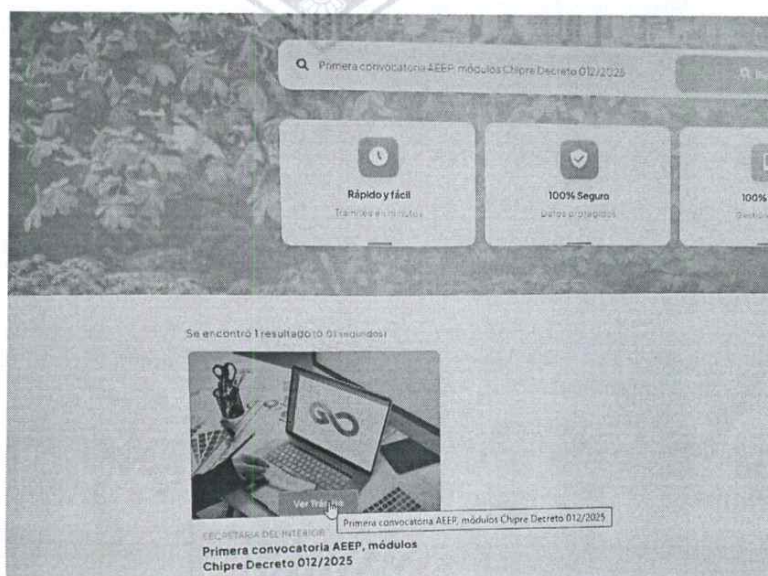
Primera convocatoria AEEP, módulos Chipre Decreto 012/2025

Rápido y fácil

Trámites en minutos

100% Seguro

Datos protegidos

100%

Se encontró 1 resultado (0.01 segundos)

Ver Trámite

Primera convocatoria AEEP, módulos Chipre Decreto 012/2025

SECRETARÍA DEL INTERIOR

Primera convocatoria AEEP, módulos Chipre Decreto 012/2025